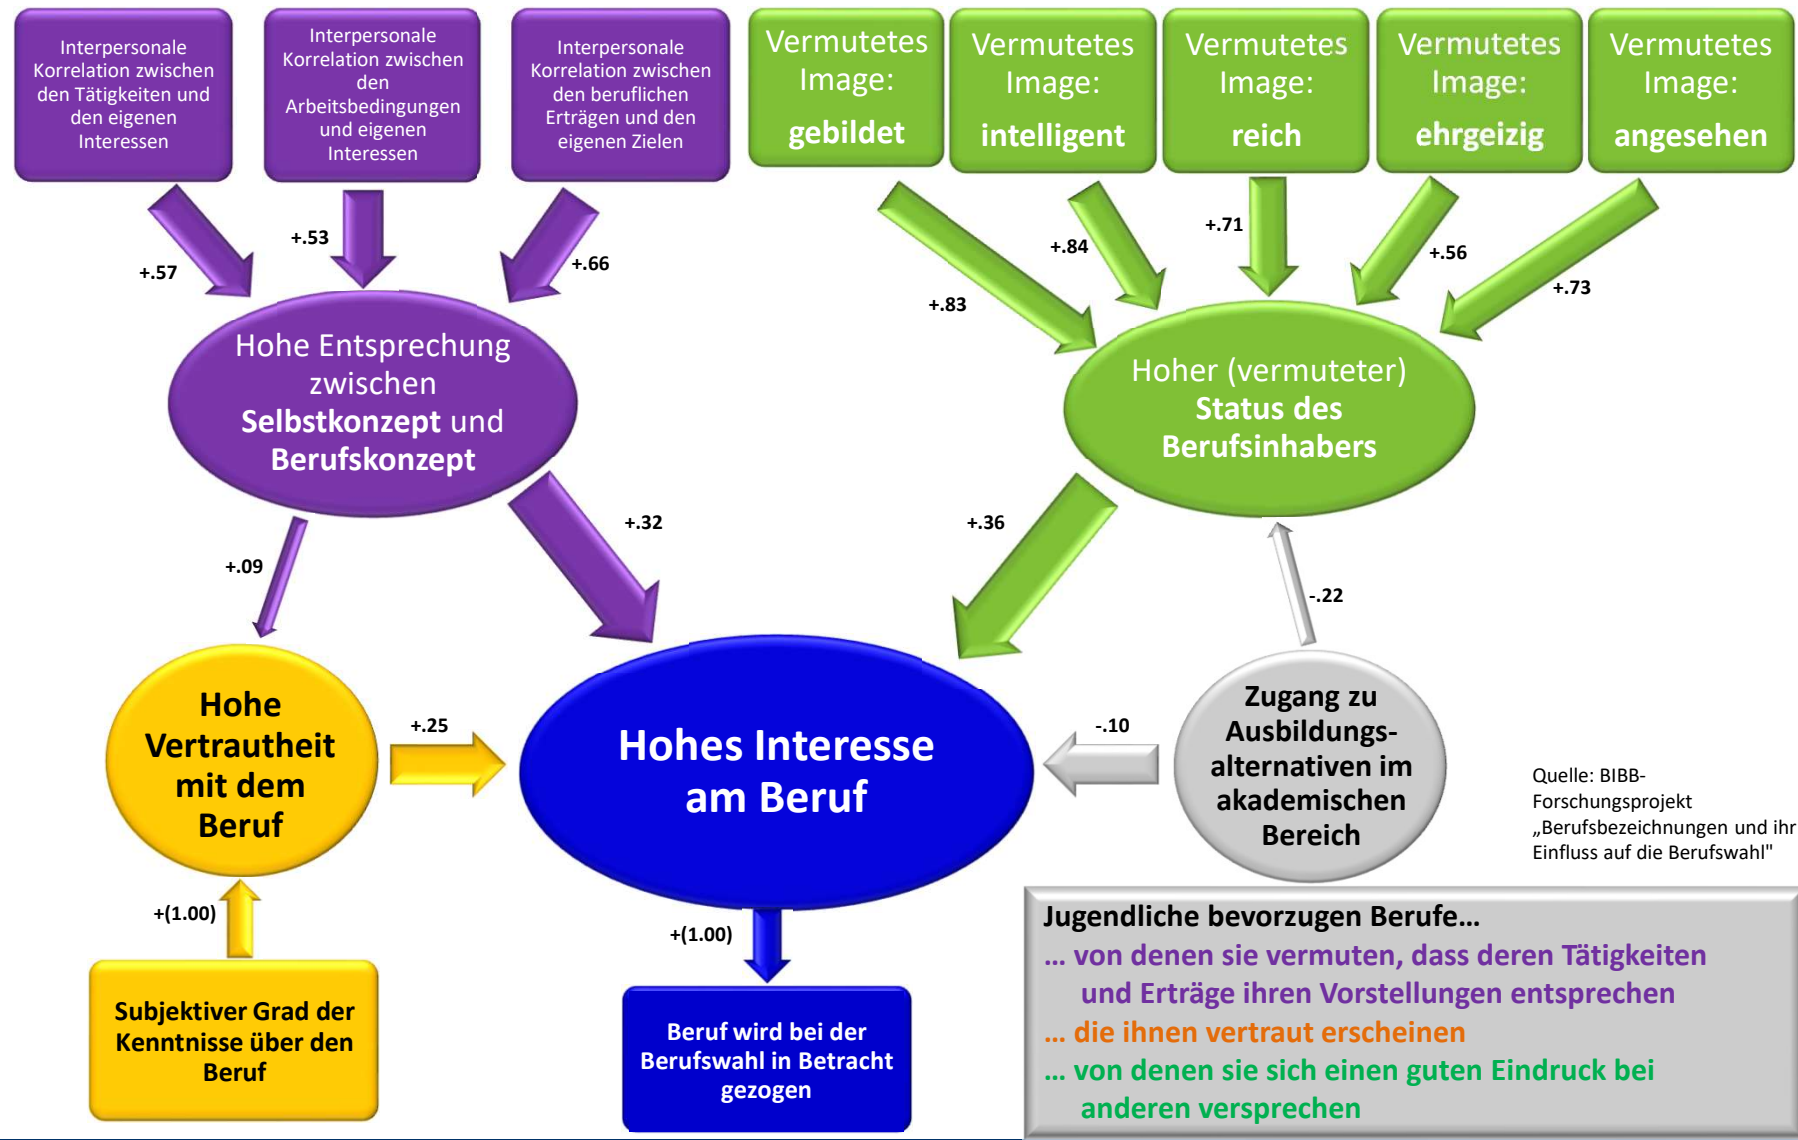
Interpersonale Korrelation zwischen den Tätigkeiten und den eigenen Interessen

Interpersonale Korrelation zwischen den Arbeitsbedingungen und eigenen Interessen

Interpersonale Korrelation zwischen den beruflichen Erträgen und den eigenen Zielen

Vermutetes Image: gebildet

Vermutetes Image: intelligent

Vermutetes Image: reich

Vermutetes Image: ehrgeizig

Vermutetes Image: angesehen

+.57

+.53

+.66

+.83

+.84

+.71

+.56

+.73

Hohe Entsprechung zwischen Selbstkonzept und Berufskonzept

Hoher (vermuteter) Status des Berufsinhabers

+.09

+.32

+.36

-.22

Hohe Vertrautheit mit dem Beruf

+.25

Hohes Interesse am Beruf

-.10

Zugang zu Ausbildungsalternativen im akademischen Bereich

Quelle: BIBB-Forschungsprojekt „Berufsbezeichnungen und ihr Einfluss auf die Berufswahl"

+(1.00)

+(1.00)

Subjektiver Grad der Kenntnisse über den Beruf

Beruf wird bei der Berufswahl in Betracht gezogen

Jugendliche bevorzugen Berufe…
… von denen sie vermuten, dass deren Tätigkeiten und Erträge ihren Vorstellungen entsprechen
… die ihnen vertraut erscheinen
… von denen sie sich einen guten Eindruck bei anderen versprechen